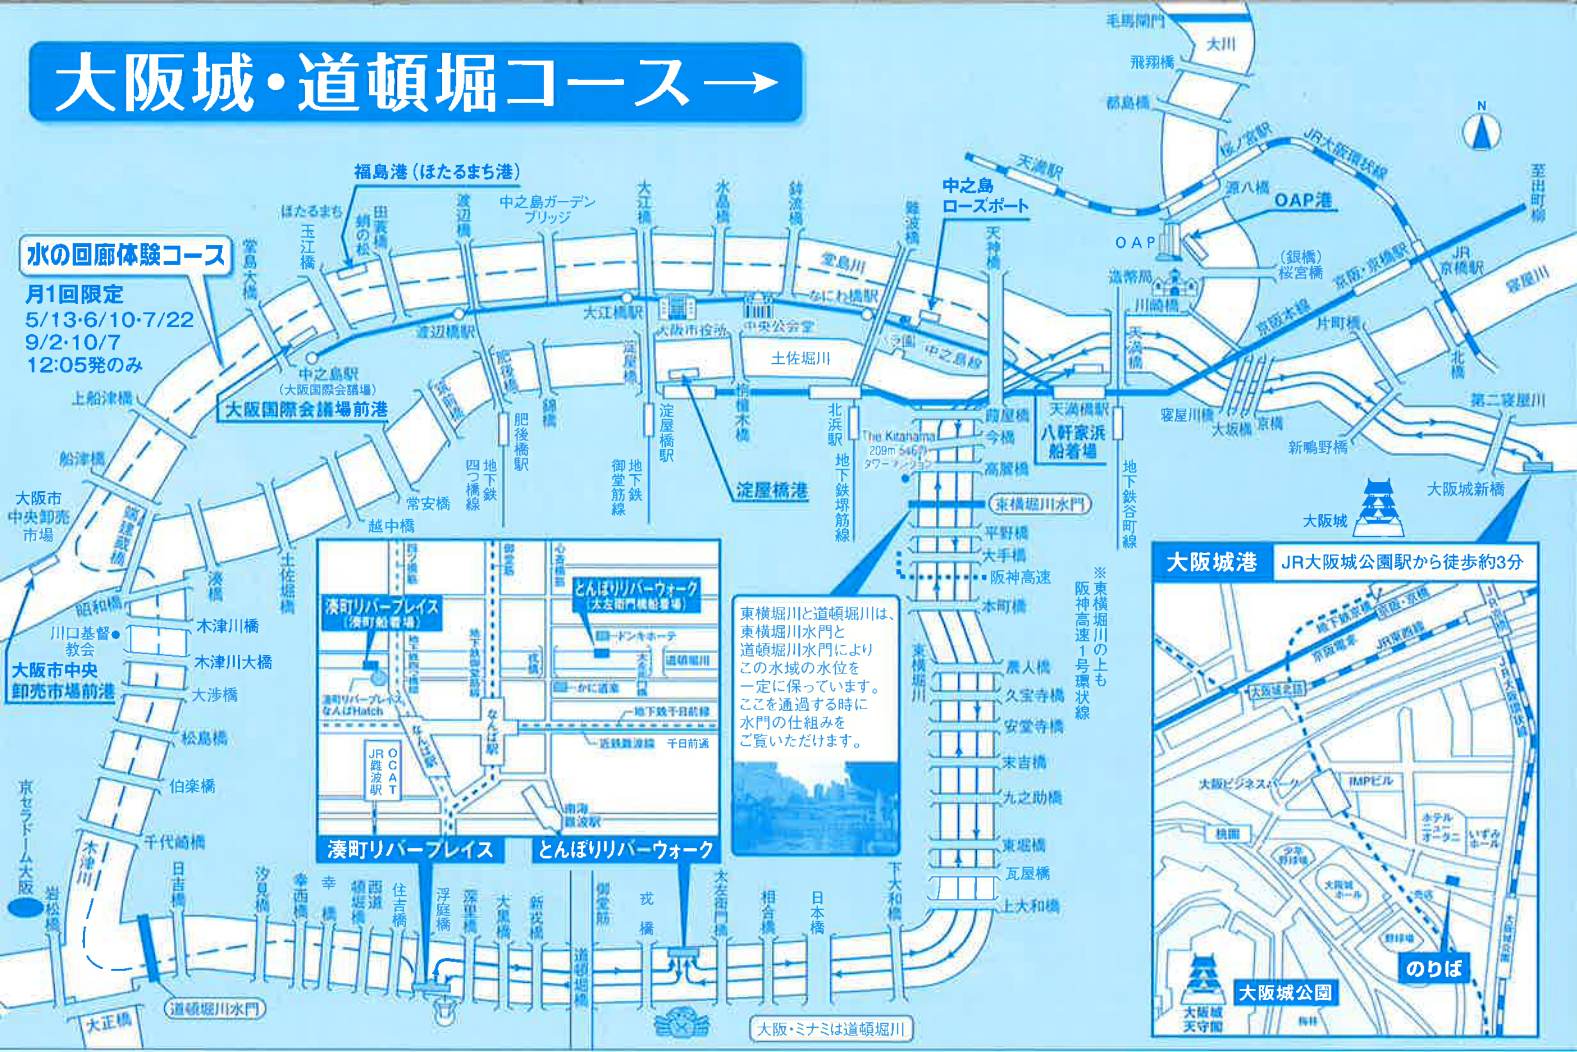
大阪城・道頓堀コース→

水の回廊体験コース
月1回限定
5/13・6/10・7/22
9/2・10/7
12:05発のみ

福島港（ほたるまち港）
ほたるまち
玉江橋
田蓑橋
蛸の松
渡辺橋
中之島ガーデンブリッジ
大江橋
水晶橋
鉾流橋
難波橋
中之島ローズポート
天神橋
天満駅
毛馬閘門
大川
飛翔橋
都島橋
桜ノ宮駅
JR大阪環状線
源八橋
OAP港
OAP
造幣局
川崎橋
天満橋
（銀橋）桜宮橋
京阪・京橋駅
京阪本線
JR京橋駅
片町橋
寝屋川
北橋
至出町柳
堂島大橋
堂島川
なにわ橋駅
大江橋駅
大阪市役所
中央公会堂
渡辺橋駅
中之島駅（大阪国際会議場）
大阪国際会議場前港
上船津橋
船津橋
土佐堀川
中之島線
天満橋駅
八軒家浜船着場
寝屋川橋
大坂橋
京橋
第二寝屋川
新鴫野橋
大阪城新橋
大阪城
肥後橋
錦橋
淀屋橋
栴檀木橋
淀屋橋駅
淀屋橋港
北浜駅
地下鉄堺筋線
The Kitahama 209m 54階 タワーマンション
肥後橋駅
四つ橋線
地下鉄
御堂筋線
地下鉄
常安橋
越中橋
大阪市中央卸売市場
端建蔵橋
昭和橋
川口基督教会
大阪市中央卸売市場前港
湊橋
土佐堀橋
木津川橋
木津川大橋
大渉橋
松島橋
伯楽橋
千代崎橋
京セラドーム大阪
岩松橋
木津川
大正橋
道頓堀川水門
日吉橋
汐見橋
幸西橋
幸橋
西道頓堀橋
住吉橋
浮庭橋
深里橋
大黒橋
新戎橋
道頓堀橋
御堂筋
戎橋
太左衛門橋
相合橋
日本橋
下大和橋
大阪・ミナミは道頓堀川
湊町リバープレイス
とんぼりリバーウォーク
湊町リバープレイス（湊町船着場）
とんぼりリバーウォーク（太左衛門橋船着場）
ドンキホーテ
道頓堀川
かに道楽
地下鉄千日前線
近鉄難波線
千日前通
湊町リバープレイス なんばHatch
JR難波駅
OCAT
なんば駅
南海難波駅
四つ橋筋
御堂筋
心斎橋筋
堺筋
地下鉄四つ橋線
地下鉄御堂筋線
なんば駅
今橋
高麗橋
東横堀川水門
平野橋
大手橋
阪神高速
本町橋
農人橋
久宝寺橋
安堂寺橋
末吉橋
九之助橋
東堀橋
瓦屋橋
上大和橋
東横堀川
地下鉄谷町線
※東横堀川の上も阪神高速1号環状線
東横堀川と道頓堀川は、東横堀川水門と道頓堀川水門によりこの水域の水位を一定に保っています。ここを通過する時に水門の仕組みをご覧いただけます。
大阪城港
JR大阪城公園駅から徒歩約3分
城下町通
京阪・京橋
京阪本線
JR東西線
大阪城北詰
JR大阪環状線
大阪ビジネスパーク
IMPビル
ホテルニューオータニ
いずみホール
検問
少年野球場
大阪城ホール
売店
野球場
大阪城天守閣
大阪城公園
梅林
のりば